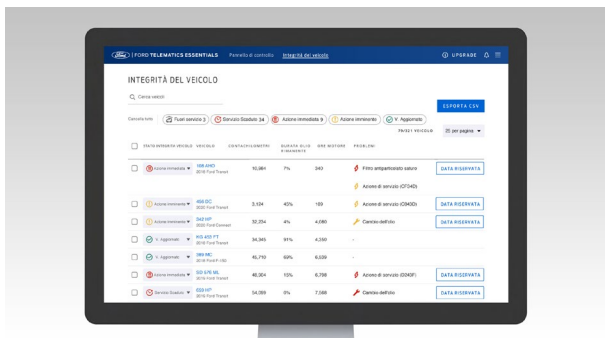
Ford | FORD TELEMATICS ESSENTIALS Pannello di controllo Integrità del veicolo UPGRADE

INTEGRITÀ DEL VEICOLO

Cerca veicoli

ESPORTA CSV

Cancella tutto Fuori servizio 2 Servizio Scaduto 34 Azione immediata 9 Azione imminente V. Aggiornato

PRESET VEICOLO 25 per pagina

| | STATO INTEGRITÀ VEICOLO | VEICOLO | CONTACHILOMETRI | DURATA OLIO RIMANENTE | ORE MOTORE | PROBLEMI | |
|---|---|---|---|---|---|---|---|
| | Azione immediata | 188 AWD 2019 Ford Transit | 10,984 | 7% | 343 | Filtro antiparticolato saturo | DATA RISERVATA |
| | | | | | | Azione di servizio (CF342) | |
| | Azione imminente | 456 DC 2020 Ford Transit | 2,124 | 40% | 193 | Azione di servizio (C9400) | DATA RISERVATA |
| | Azione imminente | 342 HP 2020 Ford Connect | 52,254 | 4% | 4,080 | Cambio dell'olio | DATA RISERVATA |
| | V. Aggiornato | RG 452 PT 2019 Ford Transit | 34,365 | 91% | 4,260 | - | DATA RISERVATA |
| | V. Aggiornato | 389 MC 2019 Ford F-150 | 45,719 | 69% | 6,009 | - | |
| | Azione immediata | GD 575 ML 2019 Ford Transit | 48,364 | 15% | 6,798 | Azione di servizio (D245F) | DATA RISERVATA |
| | Servizio Scaduto | 650 HT 2019 Ford Transit | 34,059 | 0% | 7,069 | Cambio dell'olio | DATA RISERVATA |